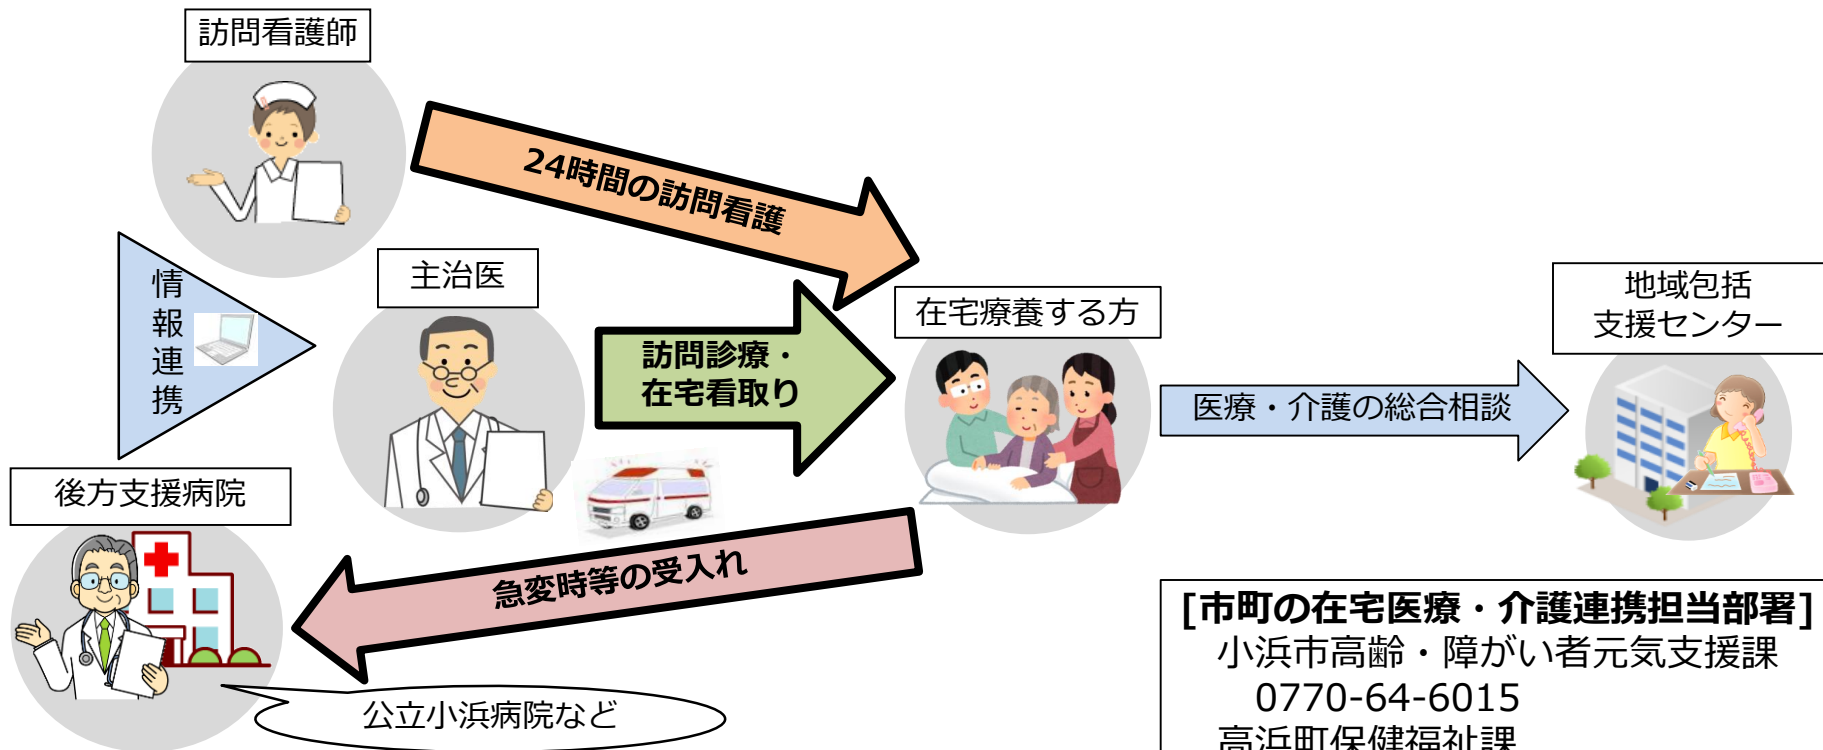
訪問看護師

24時間の訪問看護

情報連携

主治医

訪問診療・在宅看取り

在宅療養する方

医療・介護の総合相談

地域包括支援センター

後方支援病院

急変時等の受入れ

公立小浜病院など

[市町の在宅医療・介護連携担当部署]
小浜市高齢・障がい者元気支援課
0770-64-6015
高浜町保健福祉課